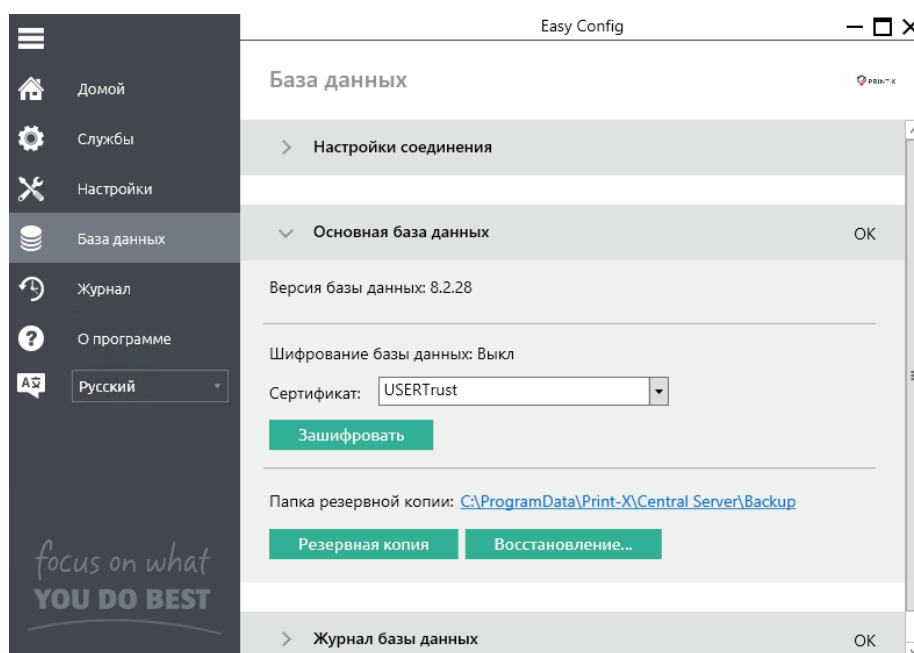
Easy Config

Домой
Службы
Настройки
База данных
Журнал
О программе
Русский

focus on what
YOU DO BEST

База данных
PRINTIX

Настройки соединения

Основная база данных OK

Версия базы данных: 8.2.28

Шифрование базы данных: Выкл

Сертификат: USERTrust

Зашифровать

Папка резервной копии: C:\ProgramData\Print-X\Central Server\Backup

Резервная копия
Восстановление...

Журнал базы данных OK